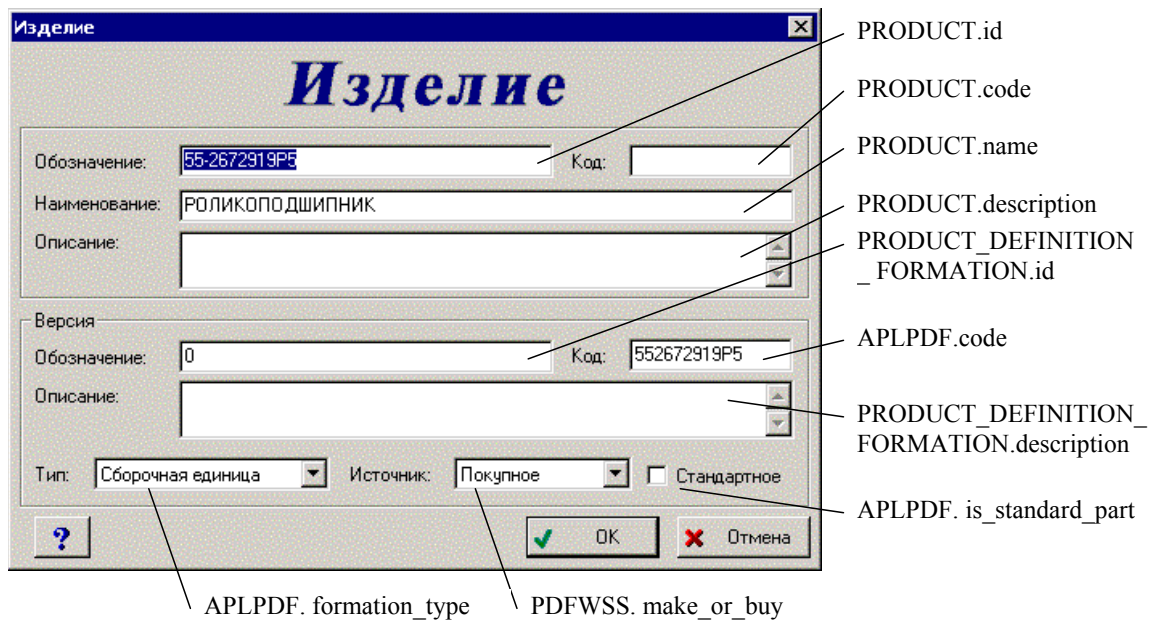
Изделие

Изделие

Обозначение: 55-2672919P5

Код:

Наименование: РОЛИКОПОДШИПНИК

Описание:

Версия

Обозначение: 0

Код: 552672919P5

Описание:

Тип: Сборочная единица

Источник: Покупное

Стандартное

?

OK

Отмена

PRODUCT.id

PRODUCT.code

PRODUCT.name

PRODUCT.description

PRODUCT_DEFINITION_ FORMATION.id

APLPDF.code

PRODUCT_DEFINITION_ FORMATION.description

APLPDF. is_standard_part

APLPDF. formation_type

PDFWSS. make_or_buy